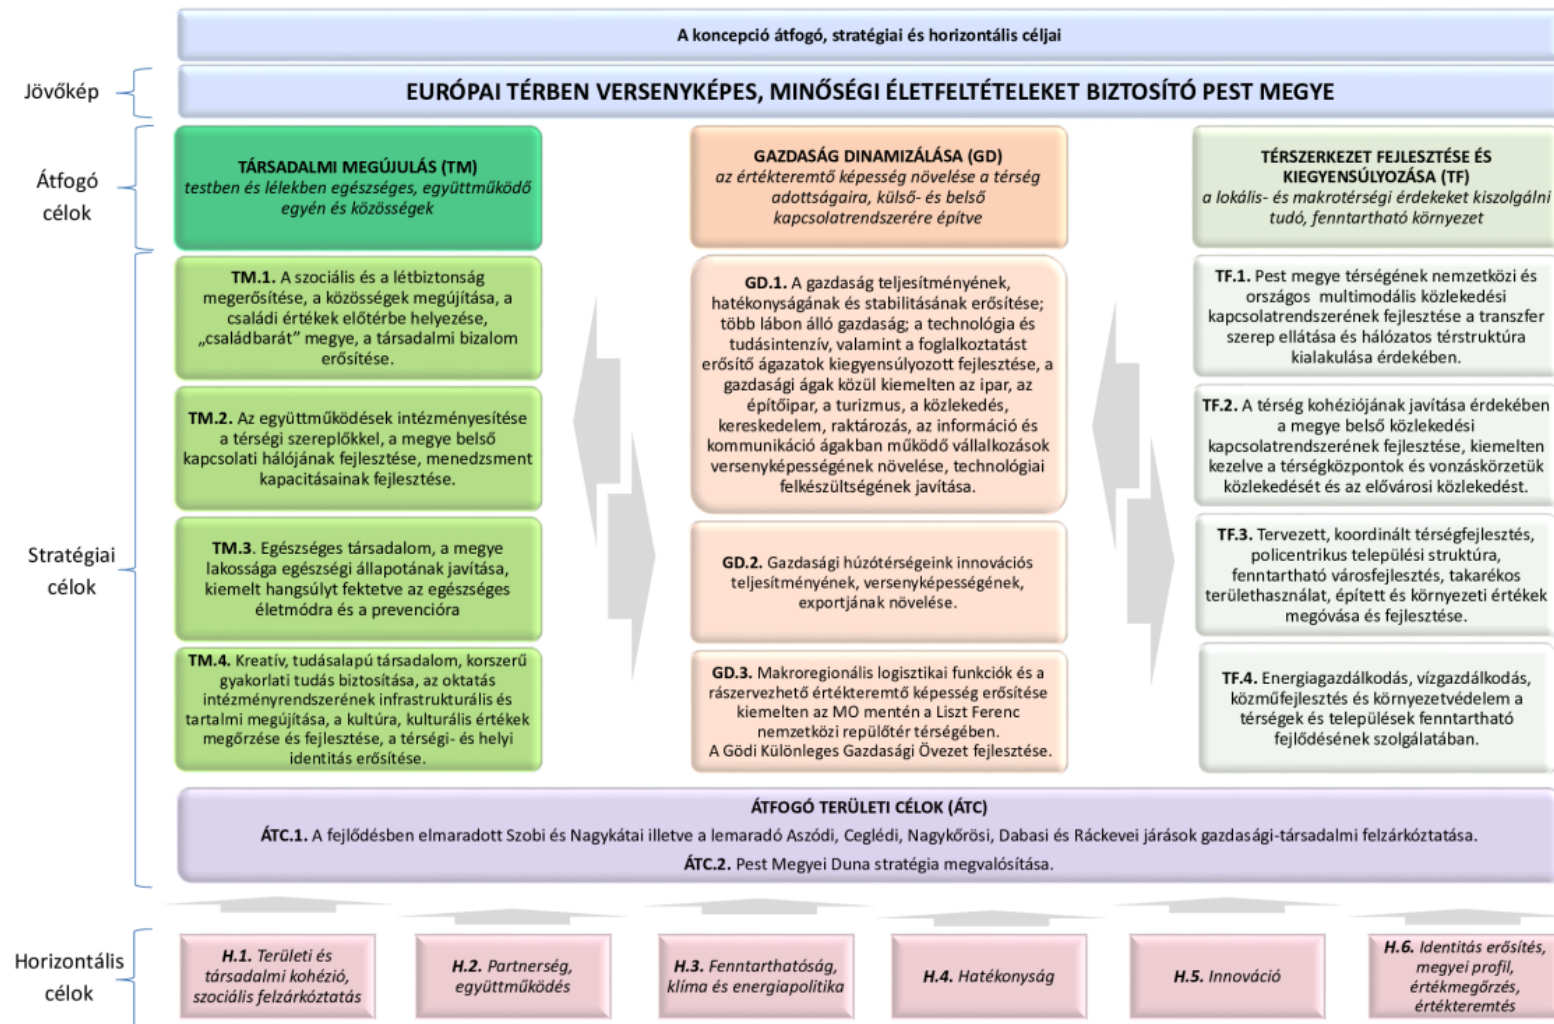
A koncepció átfogó, stratégiai és horizontális céljai

Jövőkép

EURÓPAI TÉRBEN VERSENYKÉPES, MINŐSÉGI ÉLETFELTÉTELEKET BIZTOSÍTÓ PEST MEGYE

Átfogó célok

TÁRSADALMI MEGÚJULÁS (TM)
testben és lélekben egészséges, együttműködő egyén és közösségek

GAZDASÁG DINAMIZÁLÁSA (GD)
az értékteremtő képesség növelése a térség adottságaira, külső- és belső kapcsolatrendszerére építve

TÉRSZERKEZET FEJLESZTÉSE ÉS KIEGYENSÚLYOZÁSA (TF)
a lokális- és makrotérségi érdekeket kiszolgálni tudó, fenntartható környezet

Stratégiai célok

TM.1. A szociális és a létbiztonság megerősítése, a közösségek megújítása, a családi értékek előtérbe helyezése, „családbarát" megye, a társadalmi bizalom erősítése.

TM.2. Az együttműködések intézményesítése a térségi szereplőkkel, a megye belső kapcsolati hálójának fejlesztése, menedzsment kapacitásainak fejlesztése.

TM.3. Egészséges társadalom, a megye lakossága egészségi állapotának javítása, kiemelt hangsúlyt fektetve az egészséges életmódra és a prevencióra

TM.4. Kreatív, tudásalapú társadalom, korszerű gyakorlati tudás biztosítása, az oktatás intézményrendszerének infrastrukturális és tartalmi megújítása, a kultúra, kulturális értékek megőrzése és fejlesztése, a térségi- és helyi identitás erősítése.

GD.1. A gazdaság teljesítményének, hatékonyságának és stabilitásának erősítése; több lábon álló gazdaság; a technológia és tudásintenzív, valamint a foglalkoztatást erősítő ágazatok kiegyensúlyozott fejlesztése, a gazdasági ágak közül kiemelten az ipar, az építőipar, a turizmus, a közlekedés, kereskedelem, raktározás, az információ és kommunikáció ágakban működő vállalkozások versenyképességének növelése, technológiai felkészültségének javítása.

GD.2. Gazdasági húzótérségeink innovációs teljesítményének, versenyképességének, exportjának növelése.

GD.3. Makroregionális logisztikai funkciók és a rászervezhető értékteremtő képesség erősítése kiemelten az M0 mentén a Liszt Ferenc nemzetközi repülőtér térségében.
A Gödi Különleges Gazdasági Övezet fejlesztése.

TF.1. Pest megye térségének nemzetközi és országos multimodális közlekedési kapcsolatrendszerének fejlesztése a transzfer szerep ellátása és hálózatos térstruktúra kialakulása érdekében.

TF.2. A térség kohéziójának javítása érdekében a megye belső közlekedési kapcsolatrendszerének fejlesztése, kiemelten kezelve a térségközpontok és vonzáskörzetük közlekedését és az elővárosi közlekedést.

TF.3. Tervezett, koordinált térségfejlesztés, policentrikus települési struktúra, fenntartható városfejlesztés, takarékos területhasználat, épített és környezeti értékek megóvása és fejlesztése.

TF.4. Energiagazdálkodás, vízgazdálkodás, közműfejlesztés és környezetvédelem a térségek és települések fenntartható fejlődésének szolgálatában.

ÁTFOGÓ TERÜLETI CÉLOK (ÁTC)
ÁTC.1. A fejlődésben elmaradott Szobi és Nagykátai illetve a lemaradó Aszódi, Ceglédi, Nagykőrösi, Dabasi és Ráckevei járások gazdasági-társadalmi felzárkóztatása.
ÁTC.2. Pest Megyei Duna stratégia megvalósítása.

Horizontális célok

H.1. Területi és társadalmi kohézió, szociális felzárkóztatás

H.2. Partnerség, együttműködés

H.3. Fenntarthatóság, klíma és energiapolitika

H.4. Hatékonyság

H.5. Innováció

H.6. Identitás erősítés, megyei profil, értékmegőrzés, értékteremtés